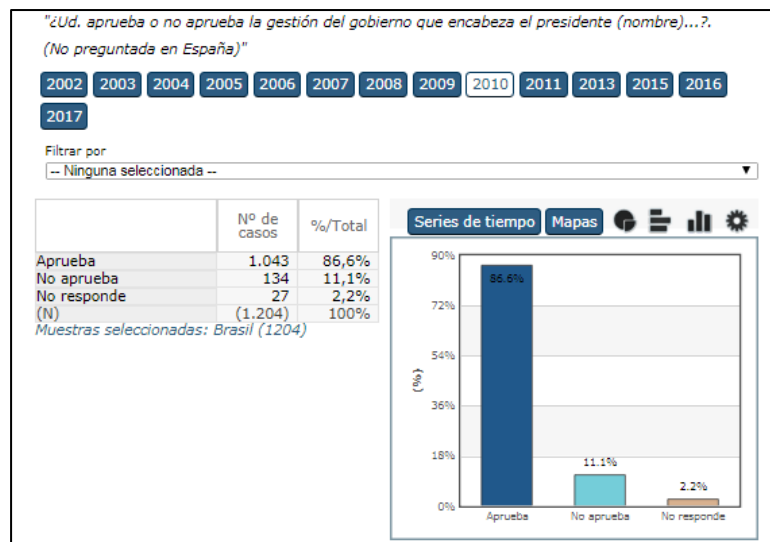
"¿Ud. aprueba o no aprueba la gestión del gobierno que encabeza el presidente (nombre)...?. (No preguntada en España)"

2002 2003 2004 2005 2006 2007 2008 2009 2010 2011 2013 2015 2016 2017

Filtrar por
-- Ninguna seleccionada --

| | Nº de casos | %/Total |
|---|---|---|
| Aprueba | 1.043 | 86,6% |
| No aprueba | 134 | 11,1% |
| No responde | 27 | 2,2% |
| (N) | (1.204) | 100% |

Muestras seleccionadas: Brasil (1204)

Series de tiempo Mapas

90%
72%
54%
36%
18%
0%
(%)
86.6%
11.1%
2.2%
Aprueba
No aprueba
No responde